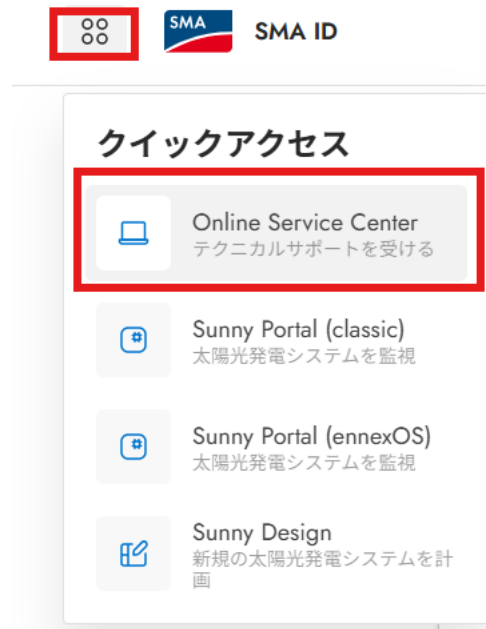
SMA SMA ID

クイックアクセス

Online Service Center
テクニカルサポートを受ける

Sunny Portal (classic)
太陽光発電システムを監視

Sunny Portal (ennexOS)
太陽光発電システムを監視

Sunny Design
新規の太陽光発電システムを計画